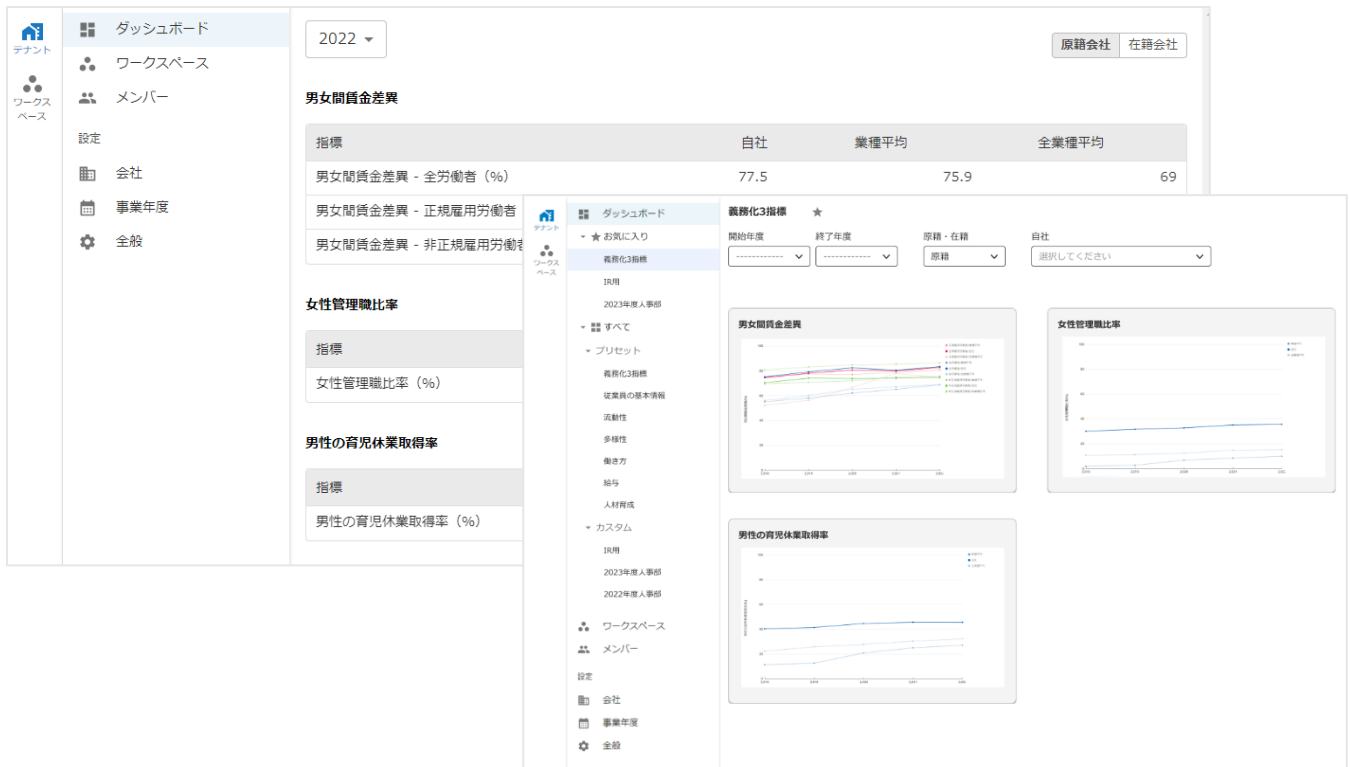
テナント

ワークスペース

ダッシュボード
ワークスペース
メンバー
設定
会社
事業年度
全般

2022

原籍会社 在籍会社

男女間賃金差異

| 指標 | 自社 | 業種平均 | 全業種平均 |
|---|---|---|---|
| 男女間賃金差異 - 全労働者（%） | 77.5 | 75.9 | 69 |
| 男女間賃金差異 - 正規雇用労働者 | | | |
| 男女間賃金差異 - 非正規雇用労働者 | | | |

女性管理職比率

| 指標 |
|---|
| 女性管理職比率（%） |

男性の育児休業取得率

| 指標 |
|---|
| 男性の育児休業取得率（%） |

テナント

ワークスペース

ダッシュボード
お気に入り
義務化3指標
IR用
2023年度人事部
すべて
プリセット
義務化3指標
従業員の基本情報
流動性
多様性
働き方
給与
人材育成
カスタム
IR用
2023年度人事部
2022年度人事部
ワークスペース
メンバー
設定
会社
事業年度
全般

義務化3指標

開始年度
終了年度
原籍・在籍
自社
------------
------------
原籍
選択してください

男女間賃金差異

女性管理職比率

男性の育児休業取得率